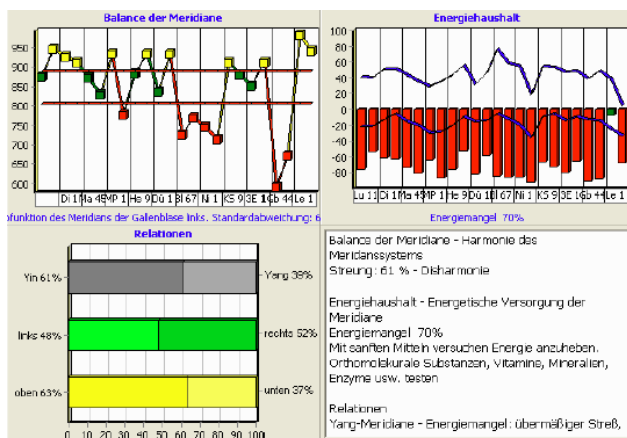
Balance der Meridiane

950
900
850
800
750
700
650
600

Di 1 Ma 4 MP 1 He 9 Dü 1 Bl 67 Ni 1 KS 9 3E 1 Gb 44 Le 1

ofunktion des Meridans der Gallenblase links. Standardabweichung: 6

Energiehaushalt

100
80
60
40
20
0
-20
-40
-60
-80

Lu 11 Di 1 Ma 4 MP 1 He 9 Dü 1 Bl 67 Ni 1 KS 9 3E 1 Gb 44 Le 1

Energiemangel 70%

Relationen

Yin 61%
Yang 39%
links 48%
rechts 52%
oben 63%
unten 37%

0 10 20 30 40 50 60 70 80 90 100

Balance der Meridiane - Harmonie des Meridanssystems
Streuung : 61 % - Disharmonie

Energiehaushalt - Energetische Versorgung der Meridiane
Energiemangel 70%
Mit sanften Mitteln versuchen Energie anzuheben.
Orthomolekurale Substanzen, Vitamine, Mineralien, Enzyme usw. testen

Relationen
Yang-Meridiane - Energiemangel : übermäßiger Streß,